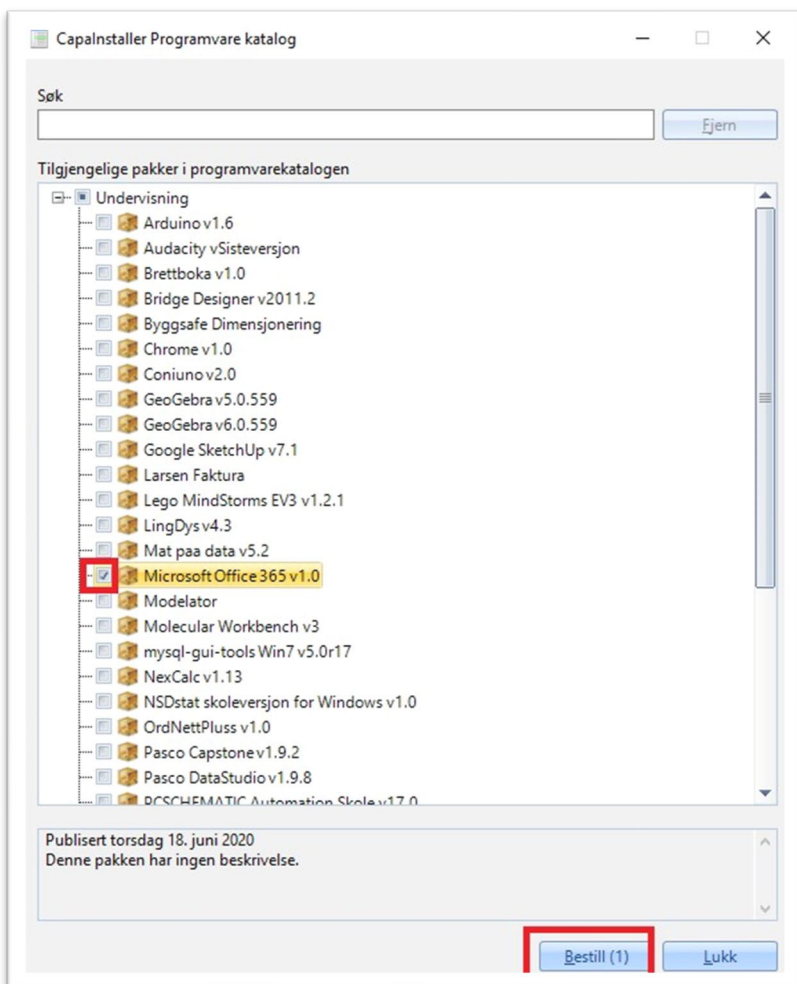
CapaInstaller Programvare katalog

Søk

Fjern

Tilgjengelige pakker i programvarekatalogen

Undervisning
Arduino v1.6
Audacity vSisteversjon
Brettboka v1.0
Bridge Designer v2011.2
Byggsafe Dimensjonering
Chrome v1.0
Coniuno v2.0
GeoGebra v5.0.559
GeoGebra v6.0.559
Google SketchUp v7.1
Larsen Faktura
Lego MindStorms EV3 v1.2.1
LingDys v4.3
Mat paa data v5.2
Microsoft Office 365 v1.0
Modelator
Molecular Workbench v3
mysql-gui-tools Win7 v5.0r17
NexCalc v1.13
NSDstat skoleversjon for Windows v1.0
OrdNettPluss v1.0
Pasco Capstone v1.9.2
Pasco DataStudio v1.9.8
PCSCHEMATIC Automation Skole v17.0

Publisert torsdag 18. juni 2020
Denne pakken har ingen beskrivelse.

Bestill (1)
Lukk